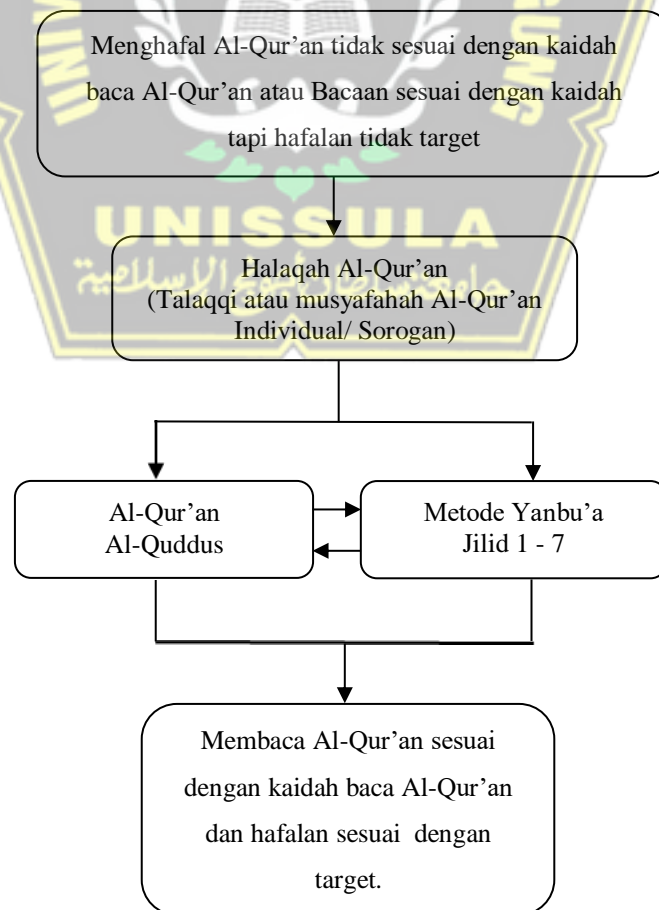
Menghafal Al-Qur’an tidak sesuai dengan kaidah baca Al-Qur’an atau Bacaan sesuai dengan kaidah tapi hafalan tidak target

UNISSULA
جامعة سلطان أجونج الإسلامية

Halaqah Al-Qur’an
(Talaqqi atau musyafahah Al-Qur’an Individual/ Sorogan)

Al-Qur’an
Al-Quddus

Metode Yanbu’a
Jilid 1 - 7

Membaca Al-Qur’an sesuai dengan kaidah baca Al-Qur’an dan hafalan sesuai dengan target.